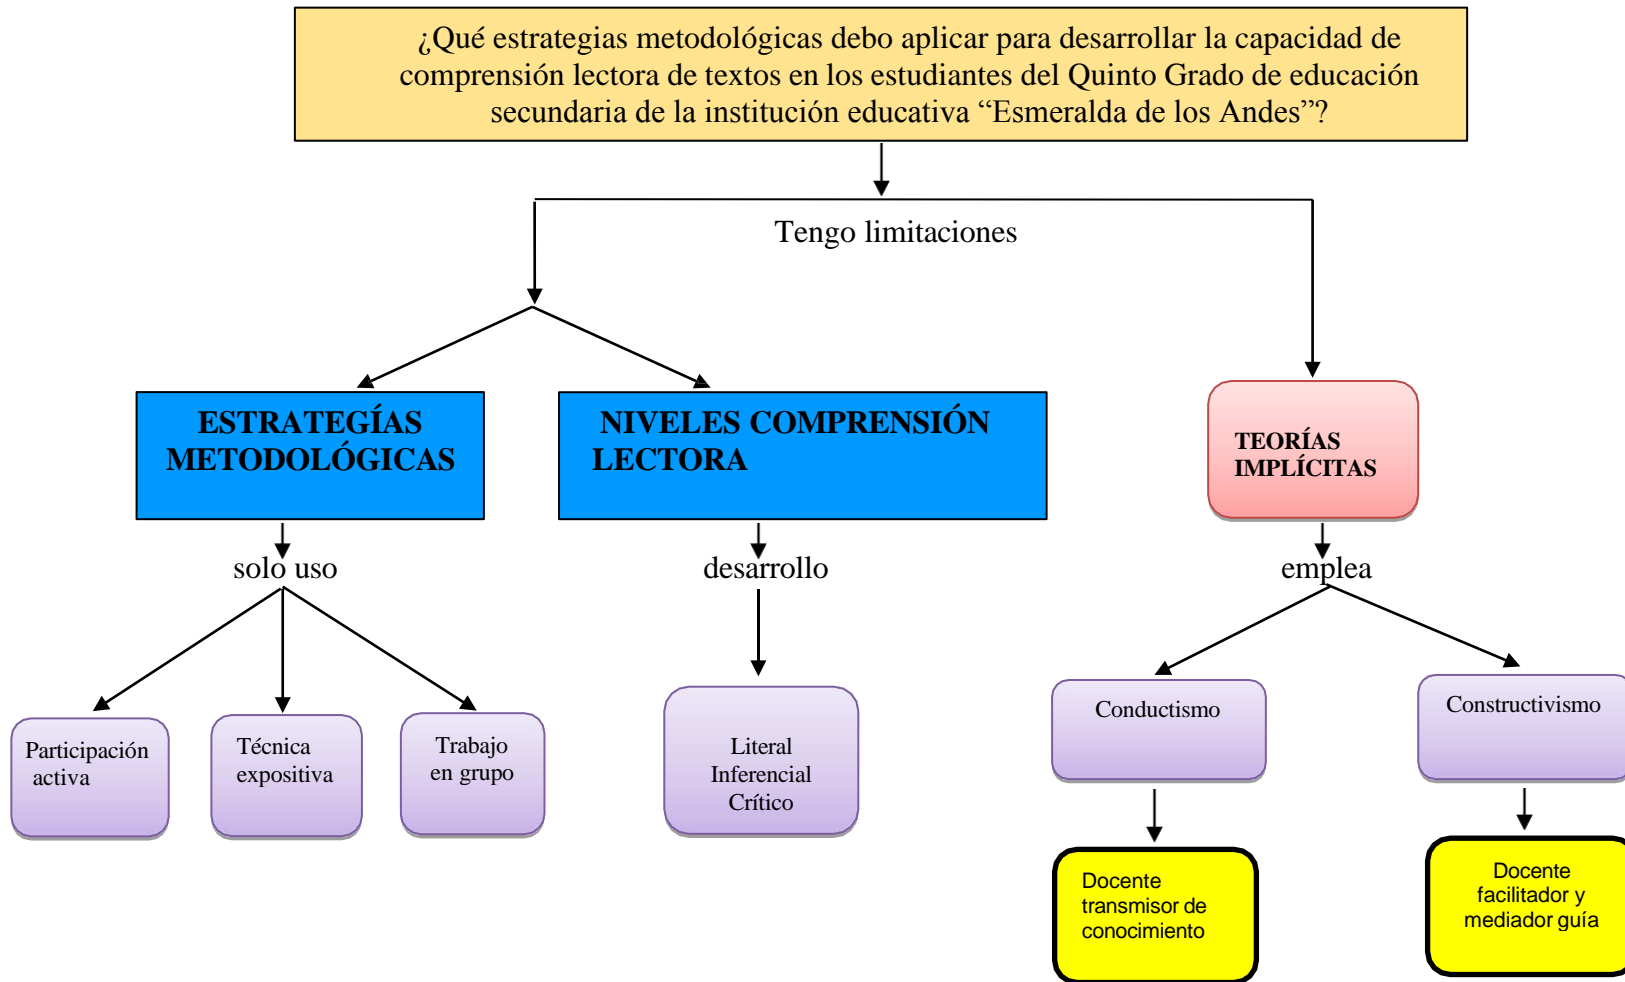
¿Qué estrategias metodológicas debo aplicar para desarrollar la capacidad de comprensión lectora de textos en los estudiantes del Quinto Grado de educación secundaria de la institución educativa “Esmeralda de los Andes”?

Tengo limitaciones

ESTRATEGÍAS METODOLÓGICAS

NIVELES COMPRENSIÓN LECTORA

TEORÍAS IMPLÍCITAS

solo uso

desarrollo

emplea

Participación activa

Técnica expositiva

Trabajo en grupo

Literal
Inferencial
Crítico

Conductismo

Constructivismo

Docente transmisor de conocimiento

Docente facilitador y mediador guía